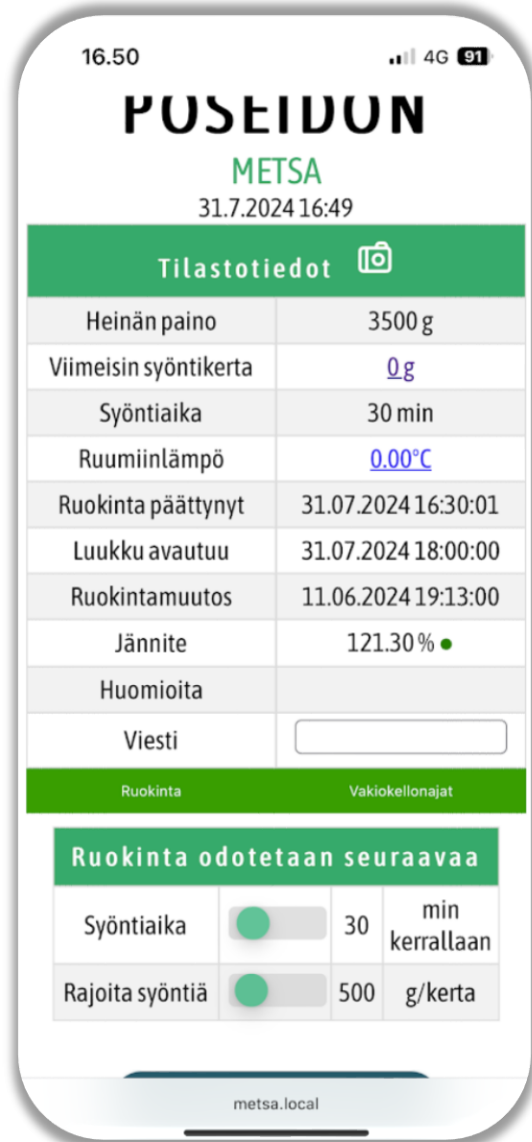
16.50
4G 91

POSEIDON
METSA
31.7.2024 16:49

Tilastotiedot

| | |
|---|---|
| Heinän paino | 3500 g |
| Viimeisin syöntikerta | 0 g |
| Syöntiaika | 30 min |
| Ruumiinlämpö | 0.00°C |
| Ruokinta päättynyt | 31.07.2024 16:30:01 |
| Luukku avautuu | 31.07.2024 18:00:00 |
| Ruokintamuutos | 11.06.2024 19:13:00 |
| Jännite | 121.30 % |
| Huomioita | |
| Viesti | |

Ruokinta
Vakiokellonajat

Ruokinta odotetaan seuraavaa

| | | | |
|---|---|---|---|
| Syöntiaika | | 30 | min kerrallaan |
| Rajoita syöntiä | | 500 | g/kerta |

metsa.local